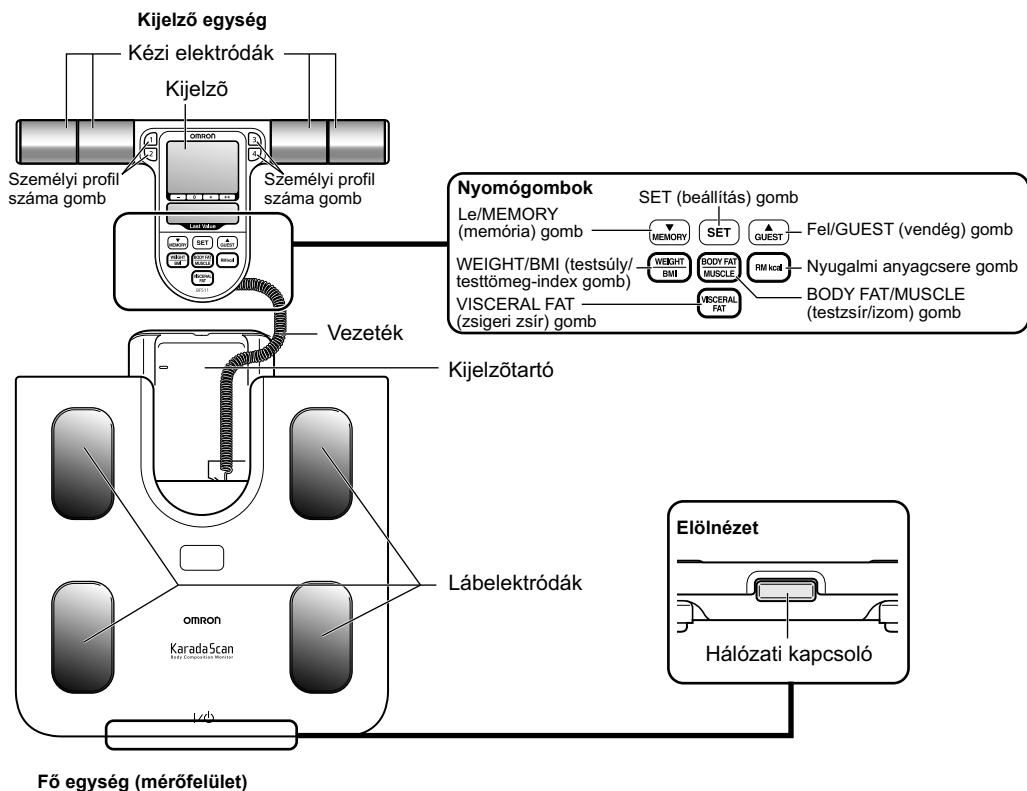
Kijelző egység

Kézi elektródák

Kijelző

OMRON

1
2
3
4

Személyi profil száma gomb

Személyi profil száma gomb

Last Value

MEMORY
SET
GUEST
WEIGHT BMI
BODY FAT MUSCLE
RM kcal
VISCERAL FAT

Nyomógombok

SET (beállítás) gomb

Le/MEMORY (memória) gomb

MEMORY

SET

GUEST

Fel/GUEST (vendég) gomb

WEIGHT/BMI (testsúly/ testtömeg-index gomb)

WEIGHT BMI

BODY FAT MUSCLE

RM kcal

Nyugalmi anyagcsere gomb

BODY FAT/MUSCLE (testzsír/izom) gomb

VISCERAL FAT (zsigeri zsír) gomb

VISCERAL FAT

Vezeték

Kijelzõtartó

Elölnézet

Lábelektródák

OMRON

KaradaScan
Body Composition Monitor

Hálózati kapcsoló

I/⏻

Fő egység (mérőfelület)